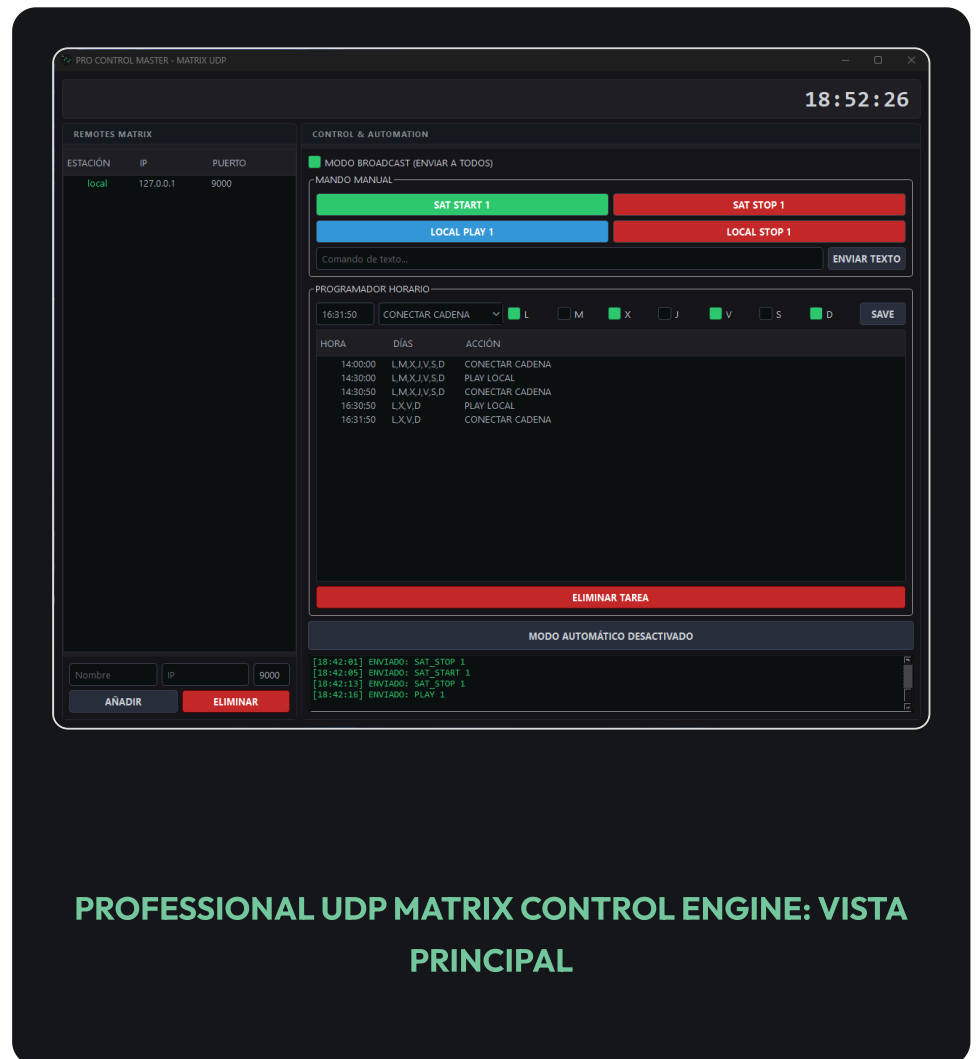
PRO CONTROL MASTER - MATRIX UDP

18:52:26

REMOTES MATRIX

| ESTACIÓN | IP | PUERTO |
|---|---|---|
| local | 127.0.0.1 | 9000 |

Nombre
IP
9000
AÑADIR
ELIMINAR

CONTROL & AUTOMATION

MODO BROADCAST (ENVIAR A TODOS)

MANDO MANUAL

SAT START 1
SAT STOP 1
LOCAL PLAY 1
LOCAL STOP 1
Comando de texto...
ENVIAR TEXTO

PROGRAMADOR HORARIO

16:31:50
CONECTAR CADENA
L M X J V S D
SAVE

| HORA | DÍAS | ACCIÓN |
|---|---|---|
| 14:00:00 | L,M,X,J,V,S,D | CONECTAR CADENA |
| 14:30:00 | L,M,X,J,V,S,D | PLAY LOCAL |
| 14:30:50 | L,M,X,J,V,S,D | CONECTAR CADENA |
| 16:30:50 | L,X,V,D | PLAY LOCAL |
| 16:31:50 | L,X,V,D | CONECTAR CADENA |

ELIMINAR TAREA

MODO AUTOMÁTICO DESACTIVADO

[18:42:01] ENVIADO: SAT_STOP 1
[18:42:05] ENVIADO: SAT_START 1
[18:42:13] ENVIADO: SAT_STOP 1
[18:42:16] ENVIADO: PLAY 1

PROFESSIONAL UDP MATRIX CONTROL ENGINE: VISTA PRINCIPAL